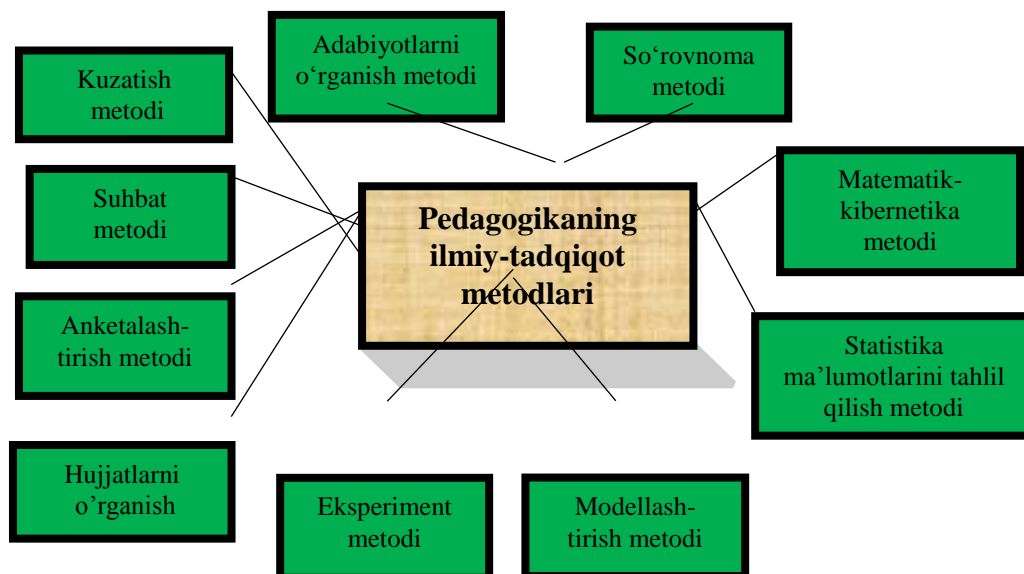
Pedagogikaning ilmiy-tadqiqot metodlari

Kuzatish metodi

Adabiyotlarni o‘rganish metodi

So‘rovnoma metodi

Suhbat metodi

Matematik-kibernetika metodi

Anketalash-tirish metodi

Statistika ma’lumotlarini tahlil qilish metodi

Hujjatlarni o’rganish

Eksperiment metodi

Modellash-tirish metodi